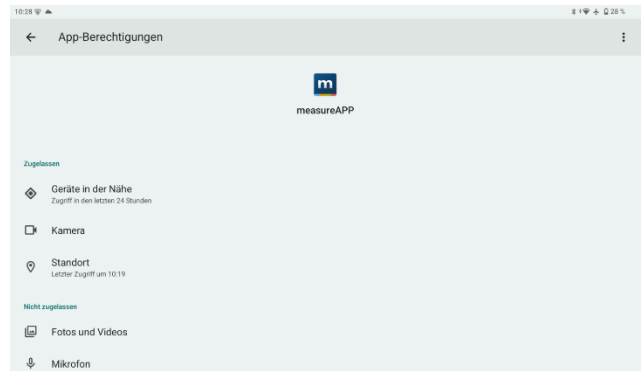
10:28

28 %

App-Berechtigungen

m

measureAPP

Zugelassen

Geräte in der Nähe
Zugriff in den letzten 24 Stunden

Kamera

Standort
Letzter Zugriff um 10:19

Nicht zugelassen

Fotos und Videos

Mikrofon